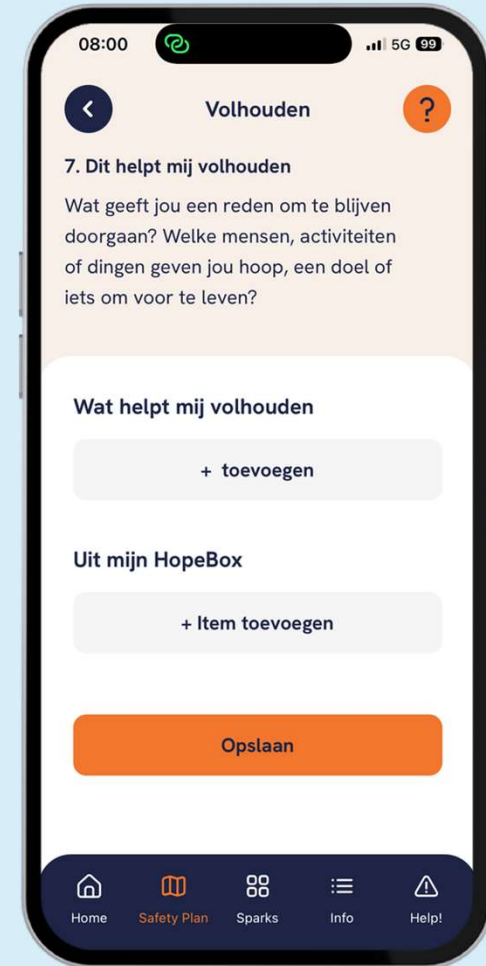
08:00

5G 99

Volhouden

?

7. Dit helpt mij volhouden

Wat geeft jou een reden om te blijven doorgaan? Welke mensen, activiteiten of dingen geven jou hoop, een doel of iets om voor te leven?

Wat helpt mij volhouden

+ toevoegen

Uit mijn HopeBox

+ Item toevoegen

Opslaan

Home

Safety Plan

Sparks

Info

Help!